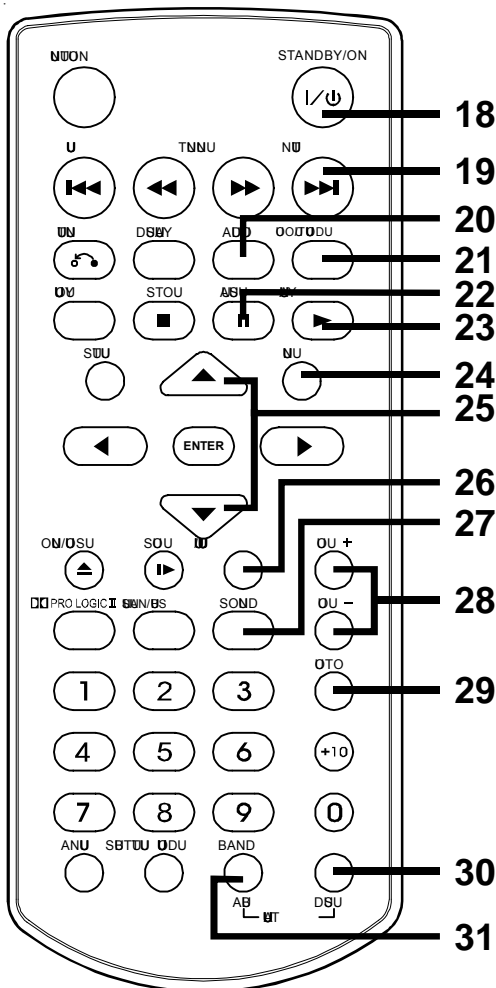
NUON
STANDBY/ON
18
U
TNNU
NU
19
20
UN
DSY
ADD
OOUDU
21
UV
STOU
USU
Y
22
23
SU
NU
24
25
ENTER
26
27
ON/OSU
SOU
U
OU +
28
PRO LOGIC II
SUN/BS
SOND
OU –
OTO
29
1
2
3
4
5
6
+10
7
8
9
0
ANU
SBTU
UDU
BAND
30
AB
UT
DSU
31